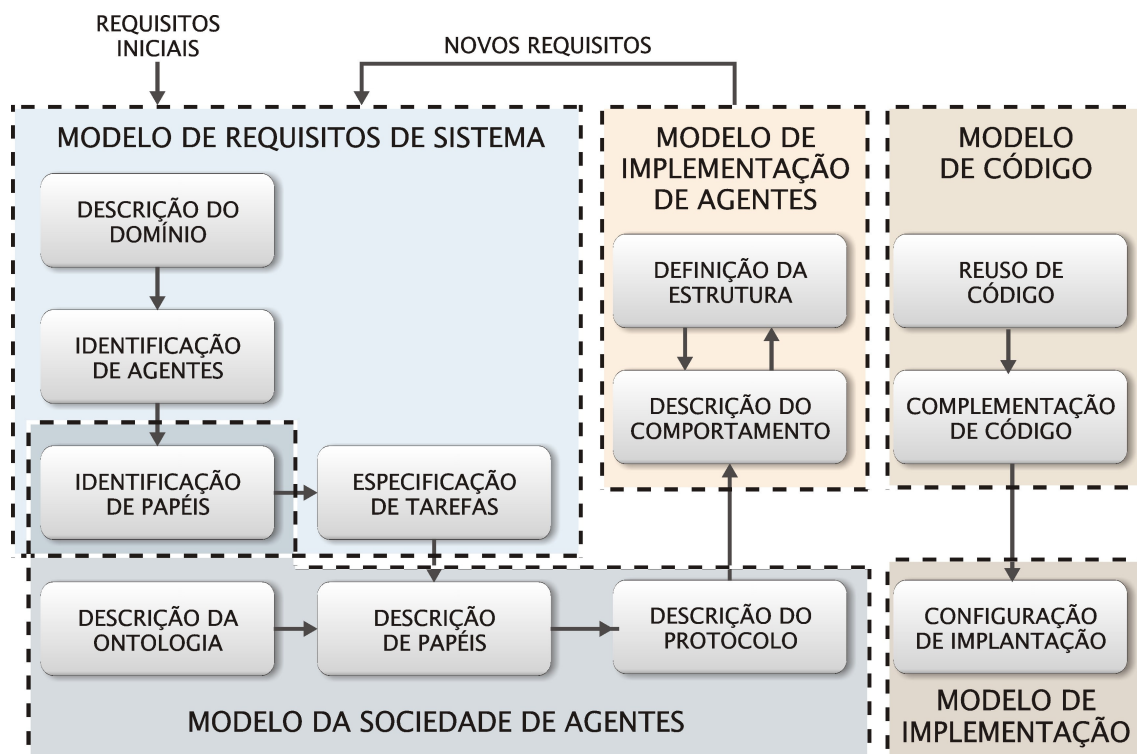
REQUISITOS INICIAIS

NOVOS REQUISITOS

MODELO DE REQUISITOS DE SISTEMA

DESCRIÇÃO DO DOMÍNIO

IDENTIFICAÇÃO DE AGENTES

IDENTIFICAÇÃO DE PAPÉIS

ESPECIFICAÇÃO DE TAREFAS

MODELO DE IMPLEMENTAÇÃO DE AGENTES

DEFINIÇÃO DA ESTRUTURA

DESCRIÇÃO DO COMPORTAMENTO

MODELO DE CÓDIGO

REUSO DE CÓDIGO

COMPLEMENTAÇÃO DE CÓDIGO

DESCRIÇÃO DA ONTOLOGIA

DESCRIÇÃO DE PAPÉIS

DESCRIÇÃO DO PROTOCOLO

MODELO DA SOCIEDADE DE AGENTES

CONFIGURAÇÃO DE IMPLANTAÇÃO

MODELO DE IMPLEMENTAÇÃO